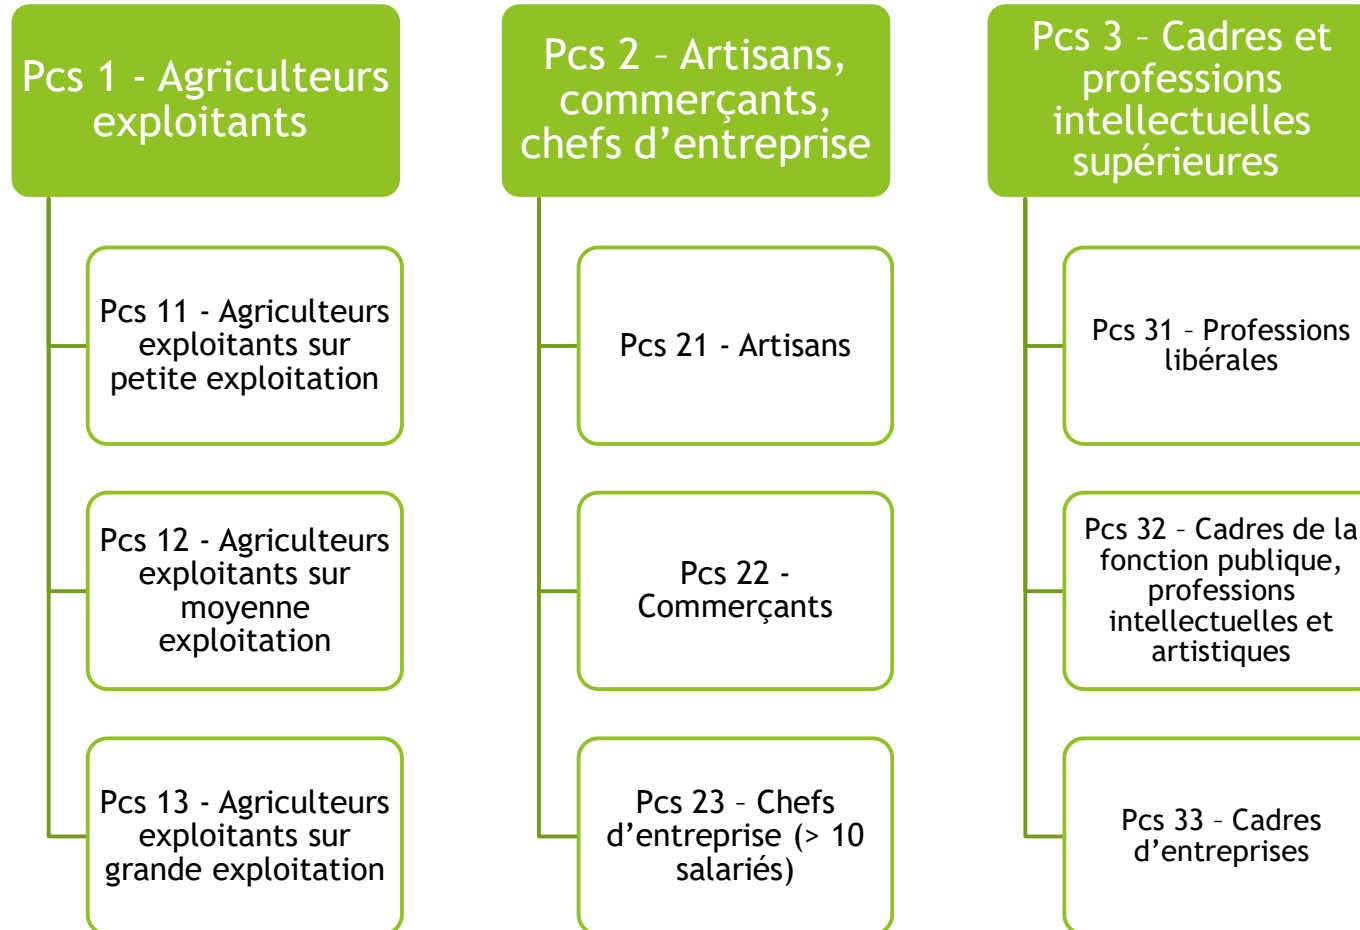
Pcs 1 - Agriculteurs exploitants

Pcs 11 - Agriculteurs exploitants sur petite exploitation

Pcs 12 - Agriculteurs exploitants sur moyenne exploitation

Pcs 13 - Agriculteurs exploitants sur grande exploitation

Pcs 2 – Artisans, commerçants, chefs d’entreprise

Pcs 21 - Artisans

Pcs 22 - Commerçants

Pcs 23 – Chefs d’entreprise (> 10 salariés)

Pcs 3 – Cadres et professions intellectuelles supérieures

Pcs 31 – Professions libérales

Pcs 32 – Cadres de la fonction publique, professions intellectuelles et artistiques

Pcs 33 – Cadres d’entreprises